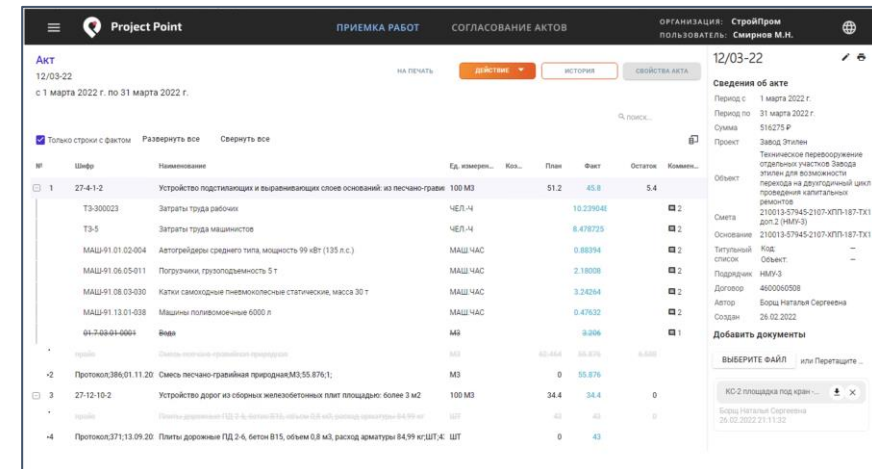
Project Point

ПРИЕМКА РАБОТ

СОГЛАСОВАНИЕ АКТОВ

ОРГАНИЗАЦИЯ: СтройПром
ПОЛЬЗОВАТЕЛЬ: Смирнов М.Н.

Акт
12/03-22
с 1 марта 2022 г. по 31 марта 2022 г.

НА ПЕЧАТЬ

ДЕЙСТВИЕ

ИСТОРИЯ

СВОЙСТВА АКТА

Поиск...

Только строки с фактом   Развернуть все   Свернуть все

| № | Шифр | Наименование | Ед. измерен... | Коэ... | План | Факт | Остаток | Коммен... |
|---|---|---|---|---|---|---|---|---|
| 1 | 27-4-1-2 | Устройство подстилающих и выравнивающих слоев оснований: из песчано-грави | 100 М3 | | 51.2 | 45.8 | 5.4 | |
| | Т3-300023 | Затраты труда рабочих | ЧЕЛ-Ч | | | 10.23984 | | 2 |
| | Т3-5 | Затраты труда машинистов | ЧЕЛ-Ч | | | 8.478725 | | 2 |
| | МАШ-91.01.02-004 | Автогрейдеры среднего типа, мощность 99 кВт (135 л.с.) | МАШ.ЧАС | | | 0.88394 | | 2 |
| | МАШ-91.06.05-011 | Погрузчики, грузоподъемность 5 т | МАШ.ЧАС | | | 2.18008 | | 2 |
| | МАШ-91.08.03-030 | Катки самоходные пневмоколесные статические, масса 30 т | МАШ.ЧАС | | | 3.24264 | | 2 |
| | МАШ-91.13.01-038 | Машины поливомоечные 6000 л | МАШ.ЧАС | | | 0.47632 | | 2 |
| | 01.7.03.01-0001 | Вода | М3 | | | 3.206 | | 1 |
| | прайс | Смесь песчано-гравийная природная | М3 | | 60.464 | 55.876 | 4.588 | |
| +2 | Протокол;386;01.11.20: | Смесь песчано-гравийная природная;М3;55.876;1; | М3 | | 0 | 55.876 | | |
| 3 | 27-12-10-2 | Устройство дорог из сборных железобетонных плит площадью: более 3 м2 | 100 М3 | | 34.4 | 34.4 | 0 | |
| | прайс | Плиты дорожные ПД 2-6, бетон В15, объем 0,8 м3, расход арматуры 84,99 кг | ШТ | | 43 | 43 | 0 | |
| +4 | Протокол;371;13.09.20: | Плиты дорожные ПД 2-6, бетон В15, объем 0,8 м3, расход арматуры 84,99 кг;ШТ;4: | ШТ | | 0 | 43 | | |

12/03-22

Сведения об акте

| | |
|---|---|
| Период с | 1 марта 2022 г. |
| Период по | 31 марта 2022 г. |
| Сумма | 516275 ₽ |
| Проект | Завод Этилен |
| Объект | Техническое перевооружение отдельных участков Завода этилен для возможности перехода на двухгодичный цикл проведения капитальных ремонтов |
| Смета | 210013-57945-2107-ХПП-187-ТХ1 доп.2 (НМУ-3) |
| Основание | 210013-57945-2107-ХПП-187-ТХ1 |
| Титульный список | Код: – Объект: – |
| Подрядчик | НМУ-3 |
| Договор | 4600060508 |
| Автор | Борщ Наталья Сергеевна |
| Создан | 26.02.2022 |

Добавить документы

ВЫБЕРИТЕ ФАЙЛ   или Перетащите ...

КС-2 площадка под кран - ...
Борщ Наталья Сергеевна
26.02.2022 21:11:32